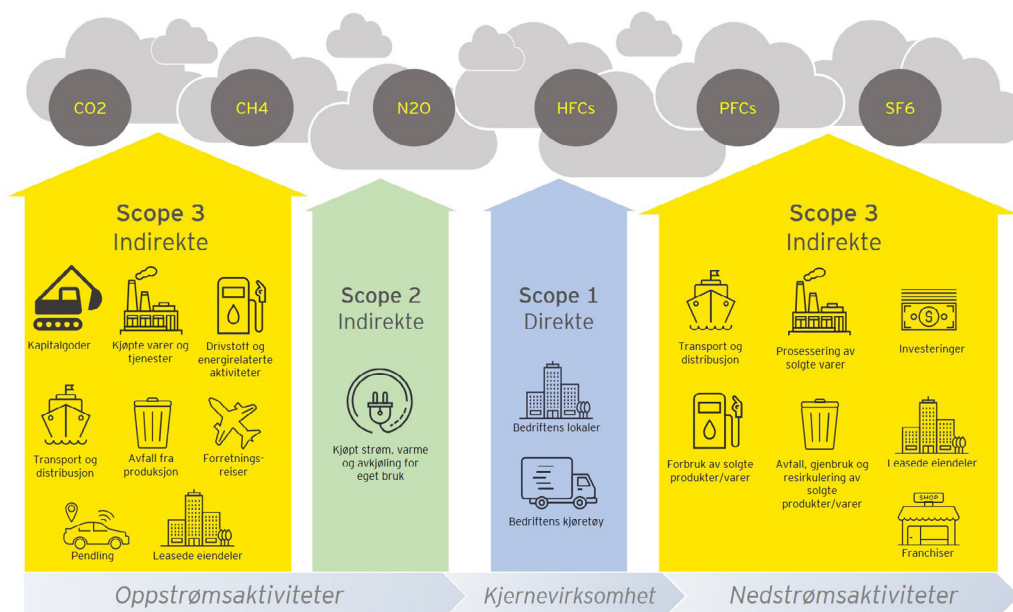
CO2

CH4

N2O

HFCs

PFCs

SF6

Scope 3
Indirekte

Kapitalgoder

Kjøpte varer og tjenester

Drivstoff og energirelaterte aktiviteter

Transport og distribusjon

Avfall fra produksjon

Forretningsreiser

Pendling

Leasede eiendeler

Scope 2
Indirekte

Kjøpt strøm, varme og avkjøling for eget bruk

Scope 1
Direkte

Bedriftens lokaler

Bedriftens kjøretøy

Scope 3
Indirekte

Transport og distribusjon

Prosessering av solgte varer

Investeringer

Forbruk av solgte produkter/varer

Avfall, gjenbruk og resirkulering av solgte produkter/varer

Leasede eiendeler

SHOP

Franchiser

Oppstrømsaktiviteter

Kjernevirksomhet

Nedstrømsaktiviteter